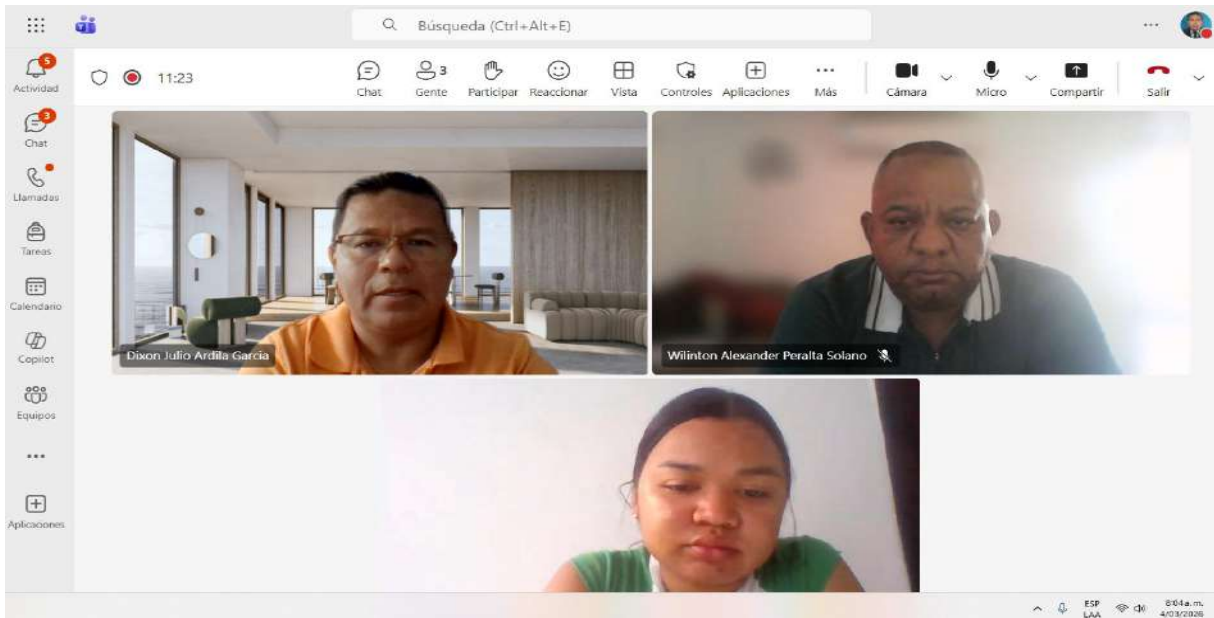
Búsqueda (Ctrl+Alt+E)

...

5
Actividad

3
Chat

Llamadas

Tareas

Calendario

Copilot

Equipos

...

Aplicaciones

11:23

Chat

3
Gente

Participar

Reaccionar

Vista

Controles

Aplicaciones

...
Más

Cámara

Micro

Compartir

Salir

Dixon Julio Ardila Garcia

Wilinton Alexander Peralta Solano

ESP
LAA

8:04 a.m.
4/03/2026